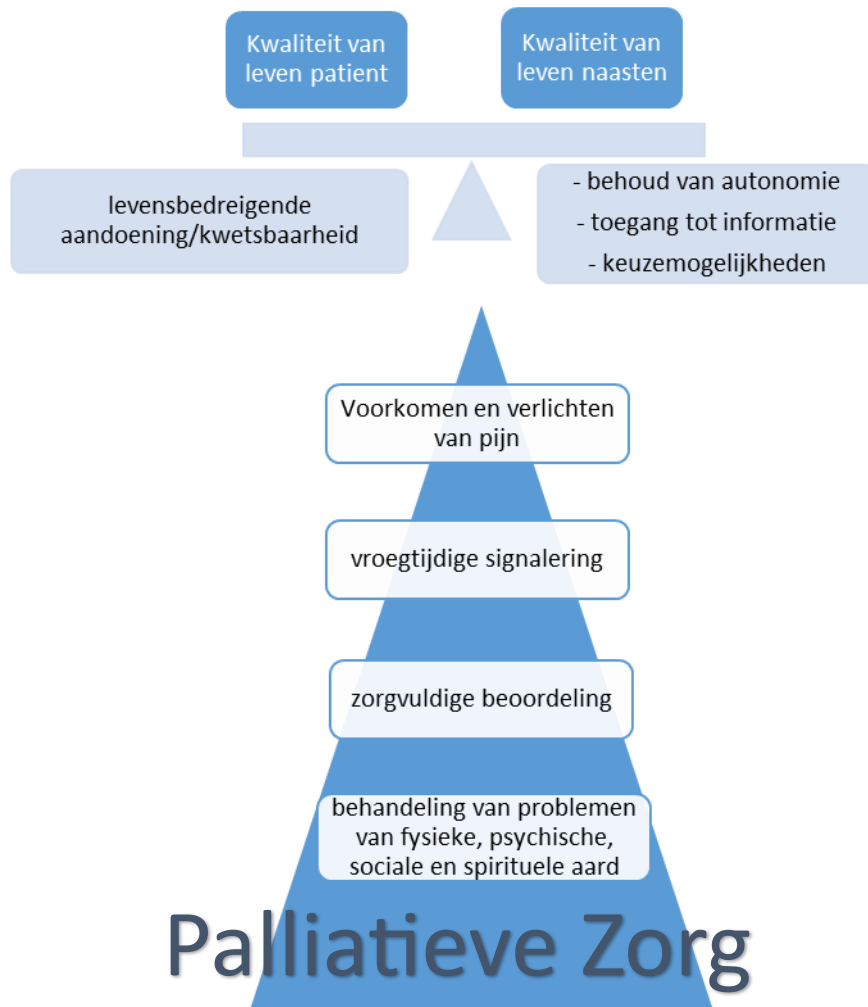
Kwaliteit van leven patient

Kwaliteit van leven naasten

levensbedreigende aandoening/kwetsbaarheid

- behoud van autonomie
- toegang tot informatie
- keuzemogelijkheden

Voorkomen en verlichten van pijn

vroegtijdige signalering

zorgvuldige beoordeling

behandeling van problemen van fysieke, psychische, sociale en spirituele aard

Palliatieve Zorg